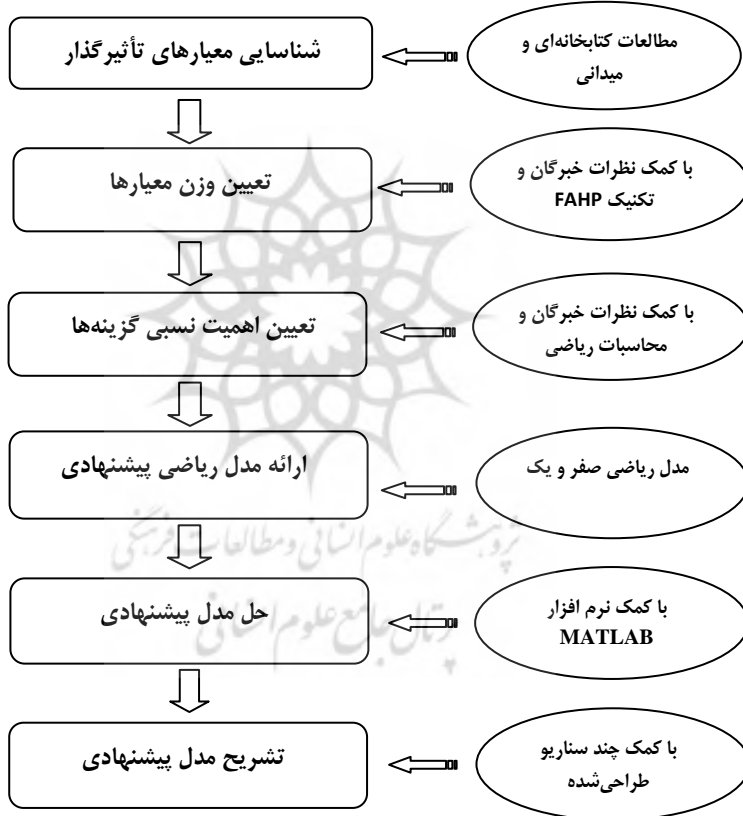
مطالعات کتابخانه‌ای و میدانی

شناسایی معیارهای تأثیرگذار

با کمک نظرات خبرگان و تکنیک FAHP

تعیین وزن معیارها

با کمک نظرات خبرگان و محاسبات ریاضی

تعیین اهمیت نسبی گزینه‌ها

مدل ریاضی صفر و یک

ارائه مدل ریاضی پیشنهادی

پژوهشگاه علوم انسانی و مطالعات فرهنگی

با کمک نرم افزار MATLAB

حل مدل پیشنهادی

پرتال جامع علوم انسانی

با کمک چند سناریو طراحی‌شده

تشریح مدل پیشنهادی